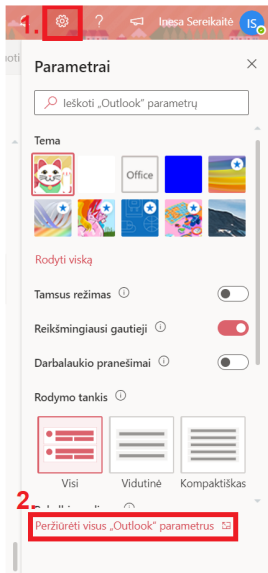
1. ? Inesa Sereikaitė IS

Parametrai

Ieškoti „Outlook" parametrų

Tema

Office

Rodyti viską

Tamsus režimas

Reikšmingiausi gautieji

Darbalaukio pranešimai

Rodymo tankis

Visi

Vidutinė

Kompaktiškas

2.

Peržiūrėti visus „Outlook" parametrus